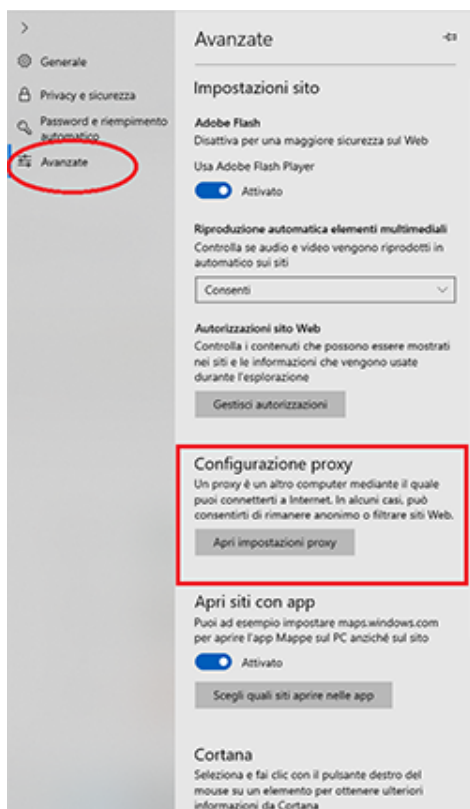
>

Generale

Privacy e sicurezza

Password e riempimento automatico

Avanzate

Avanzate

Impostazioni sito

Adobe Flash
Disattiva per una maggiore sicurezza sul Web

Usa Adobe Flash Player

Attivato

Riproduzione automatica elementi multimediali
Controlla se audio e video vengono riprodotti in automatico sui siti

Consenti

Autorizzazioni sito Web
Controlla i contenuti che possono essere mostrati nei siti e le informazioni che vengono usate durante l'esplorazione

Gestisci autorizzazioni

Configurazione proxy
Un proxy è un altro computer mediante il quale puoi connetterti a Internet. In alcuni casi, può consentirti di rimanere anonimo o filtrare siti Web.

Apri impostazioni proxy

Apri siti con app
Puoi ad esempio impostare maps.windows.com per aprire l'app Mappe sul PC anziché sul sito

Attivato

Scegli quali siti aprire nelle app

Cortana
Seleziona e fai clic con il pulsante destro del mouse su un elemento per ottenere ulteriori informazioni da Cortana